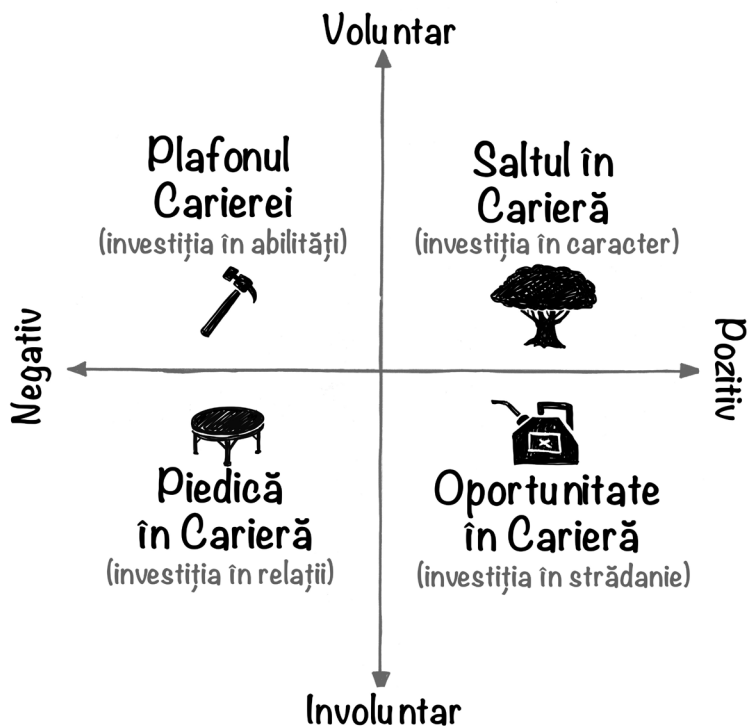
Voluntar

Plafonul Carierei
(investiția în abilități)

Saltul în Carieră
(investiția în caracter)

Negativ

Pozitiv

Piedică în Carieră
(investiția în relații)

Oportunitate în Carieră
(investiția în strădanie)

Involuntar